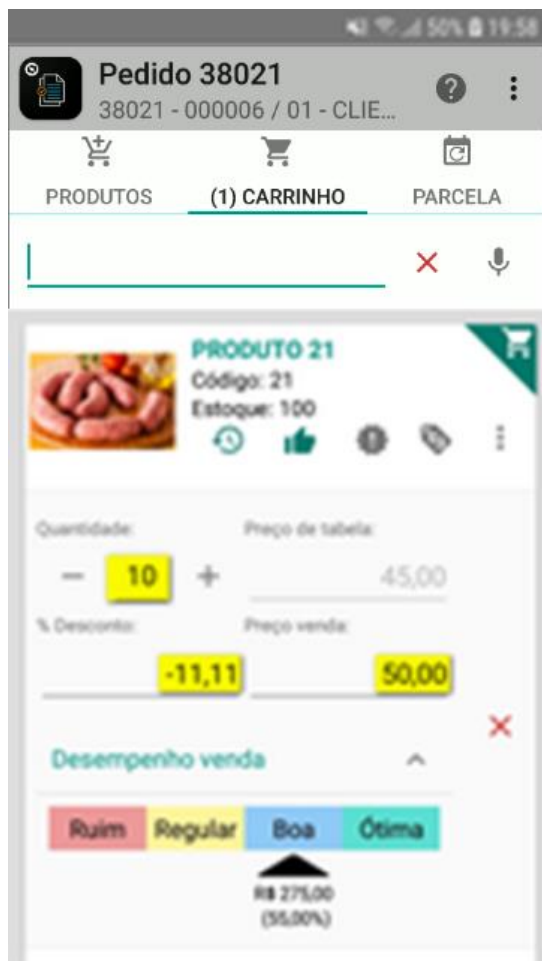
50% 19:58

Pedido 38021
38021 - 000006 / 01 - CLIE...

PRODUTOS
(1) CARRINHO
PARCELA

PRODUTO 21
Código: 21
Estoque: 100

Quantidade:
10
Preço de tabela:
45,00

% Desconto:
-11,11
Preço venda:
50,00

Desempenho venda

| Ruim | Regular | Boa | Ótima |
|---|---|---|---|

R$ 275,00
(55,00%)